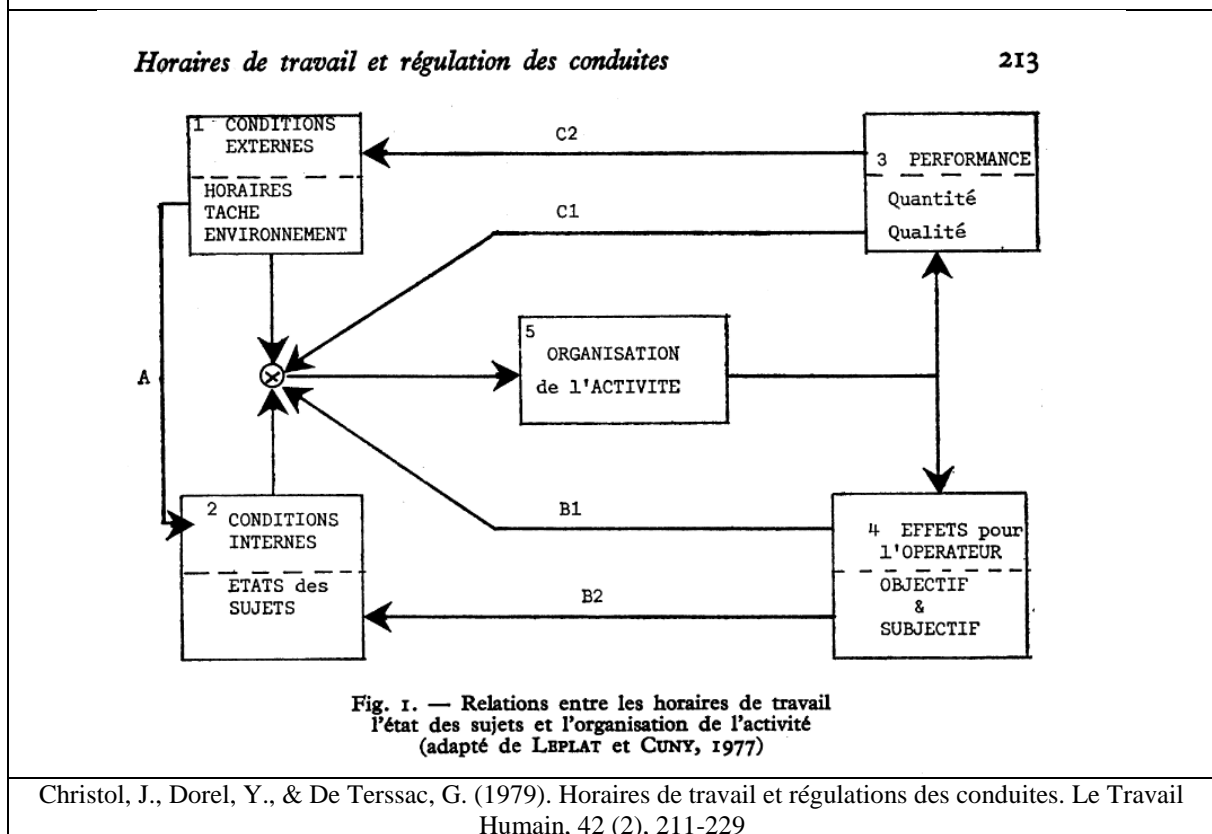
Horaires de travail et régulation des conduites

213

1 CONDITIONS EXTERNES

HORAIRES
TACHE
ENVIRONNEMENT

C2

3 PERFORMANCE

Quantité
Qualité

C1

5
ORGANISATION
de l'ACTIVITE

A

2 CONDITIONS INTERNES

ETATS des SUJETS

B1

4 EFFETS pour l'OPERATEUR

OBJECTIF
&
SUBJECTIF

B2

Fig. 1. — Relations entre les horaires de travail l'état des sujets et l'organisation de l'activité (adapté de LEPLAT et CUNY, 1977)

Christol, J., Dorel, Y., & De Terssac, G. (1979). Horaires de travail et régulations des conduites. Le Travail Humain, 42 (2), 211-229